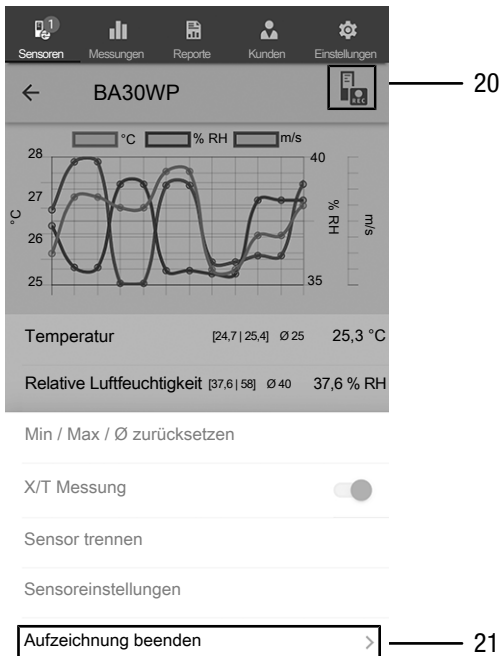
1
Sensoren Messungen Reporte Kunden Einstellungen

← BA30WP

REC

20

°C % RH m/s

28
27
26
25
°C

40
35
% RH
m/s

Temperatur [24,7 | 25,4] Ø 25 25,3 °C

Relative Luftfeuchtigkeit [37,6 | 58] Ø 40 37,6 % RH

Min / Max / Ø zurücksetzen

X/T Messung

Sensor trennen

Sensoreinstellungen

Aufzeichnung beenden >

21